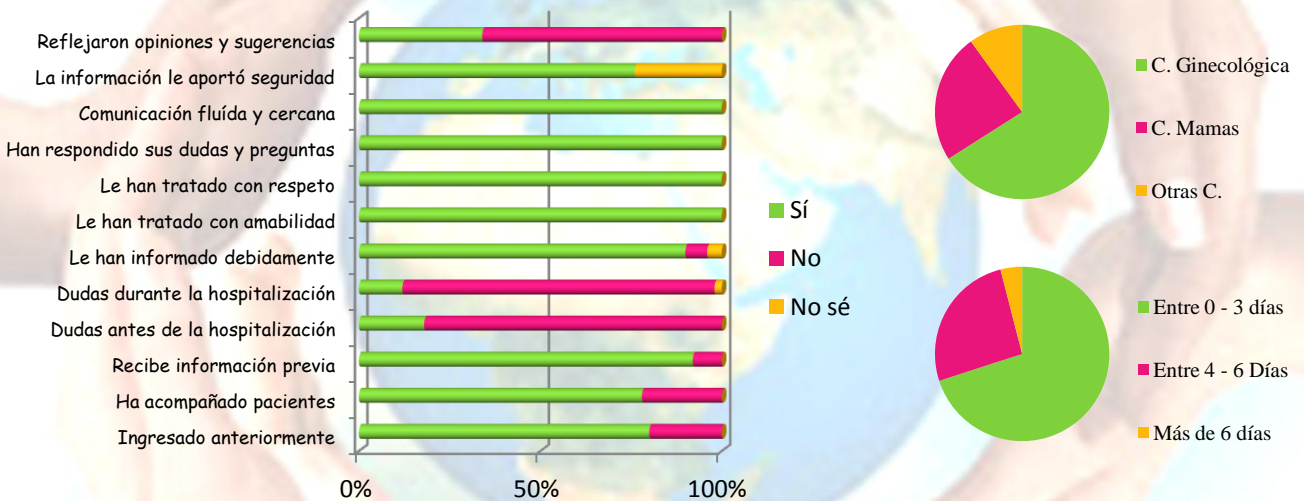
Reflejaron opiniones y sugerencias
La información le aportó seguridad
Comunicación fluída y cercana
Han respondido sus dudas y preguntas
Le han tratado con respeto
Le han tratado con amabilidad
Le han informado debidamente
Dudas durante la hospitalización
Dudas antes de la hospitalización
Recibe información previa
Ha acompañado pacientes
Ingresado anteriormente

0%
50%
100%

Sí
No
No sé

C. Ginecológica
C. Mamas
Otras C.

Entre 0 - 3 días
Entre 4 - 6 Días
Más de 6 días